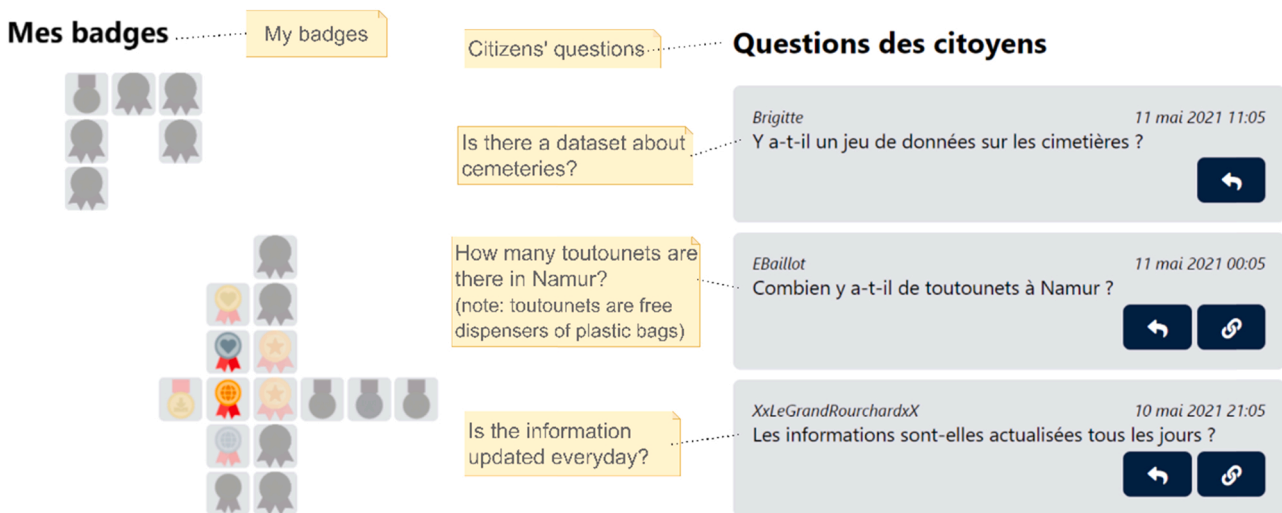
Mes badges

My badges

Citizens' questions

Questions des citoyens

Is there a dataset about cemeteries?

Brigitte 11 mai 2021 11:05
Y a-t-il un jeu de données sur les cimetières ?

How many toutounets are there in Namur?
(note: toutounets are free dispensers of plastic bags)

EBaillot 11 mai 2021 00:05
Combien y a-t-il de toutounets à Namur ?

Is the information updated everyday?

XxLeGrandRourchardxX 10 mai 2021 21:05
Les informations sont-elles actualisées tous les jours ?